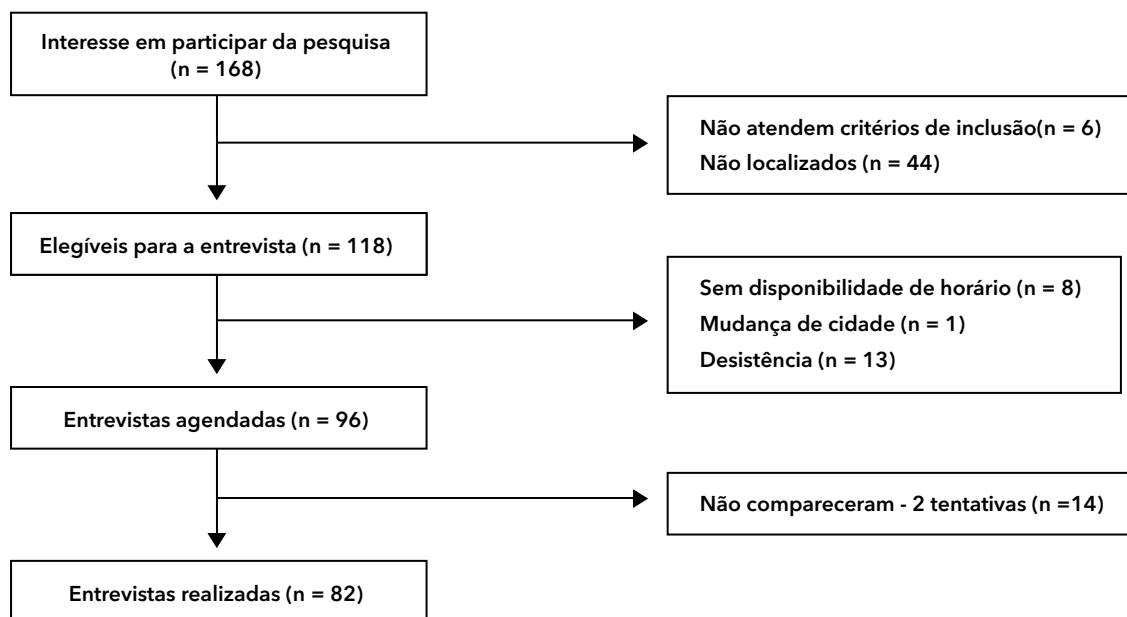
Interesse em participar da pesquisa (n = 168)

Não atendem critérios de inclusão(n = 6)
Não localizados (n = 44)

Elegíveis para a entrevista (n = 118)

Sem disponibilidade de horário (n = 8)
Mudança de cidade (n = 1)
Desistência (n = 13)

Entrevistas agendadas (n = 96)

Não compareceram - 2 tentativas (n =14)

Entrevistas realizadas (n = 82)